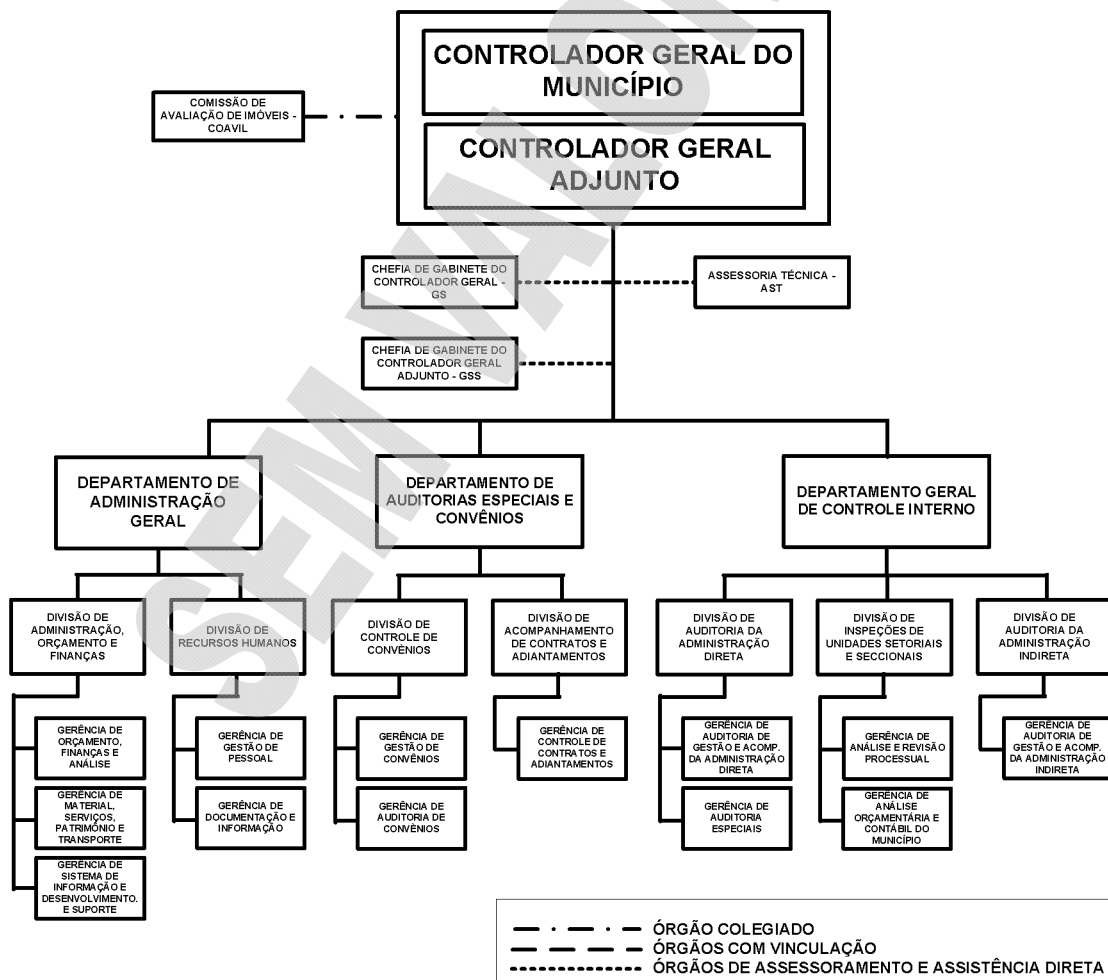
CONTROLADOR GERAL DO MUNICÍPIO

CONTROLADOR GERAL ADJUNTO

COMISSÃO DE AVALIAÇÃO DE IMÓVEIS - COAVIL

CHEFIA DE GABINETE DO CONTROLADOR GERAL - GS

ASSESSORIA TÉCNICA - AST

CHEFIA DE GABINETE DO CONTROLADOR GERAL ADJUNTO - GSS

DEPARTAMENTO DE ADMINISTRAÇÃO GERAL

DEPARTAMENTO DE AUDITORIAS ESPECIAIS E CONVÊNIOS

DEPARTAMENTO GERAL DE CONTROLE INTERNO

DIVISÃO DE ADMINISTRAÇÃO, ORÇAMENTO E FINANÇAS

DIVISÃO DE RECURSOS HUMANOS

DIVISÃO DE CONTROLE DE CONVÊNIOS

DIVISÃO DE ACOMPANHAMENTO DE CONTRATOS E ADIANTAMENTOS

DIVISÃO DE AUDITORIA DA ADMINISTRAÇÃO DIRETA

DIVISÃO DE INSPEÇÕES DE UNIDADES SETORIAIS E SECCIONAIS

DIVISÃO DE AUDITORIA DA ADMINISTRAÇÃO INDIRETA

GERÊNCIA DE ORÇAMENTO, FINANÇAS E ANÁLISE

GERÊNCIA DE MATERIAL, SERVIÇOS, PATRIMÔNIO E TRANSPORTE

GERÊNCIA DE SISTEMA DE INFORMAÇÃO E DESENVOLVIMENTO. E SUPORTE

GERÊNCIA DE GESTÃO DE PESSOAL

GERÊNCIA DE DOCUMENTAÇÃO E INFORMAÇÃO

GERÊNCIA DE GESTÃO DE CONVÊNIOS

GERÊNCIA DE AUDITORIA DE CONVÊNIOS

GERÊNCIA DE CONTROLE DE CONTRATOS E ADIANTAMENTOS

GERÊNCIA DE AUDITORIA DE GESTÃO E ACOMP. DA ADMINISTRAÇÃO DIRETA

GERÊNCIA DE AUDITORIA ESPECIAIS

GERÊNCIA DE ANÁLISE E REVISÃO PROCESSUAL

GERÊNCIA DE ANÁLISE ORÇAMENTÁRIA E CONTÁBIL DO MUNICÍPIO

GERÊNCIA DE AUDITORIA DE GESTÃO E ACOMP. DA ADMINISTRAÇÃO INDIRETA

ÓRGÃO COLEGIADO
ÓRGÃOS COM VINCULAÇÃO
ÓRGÃOS DE ASSESSORAMENTO E ASSISTÊNCIA DIRETA

SEM VALOR